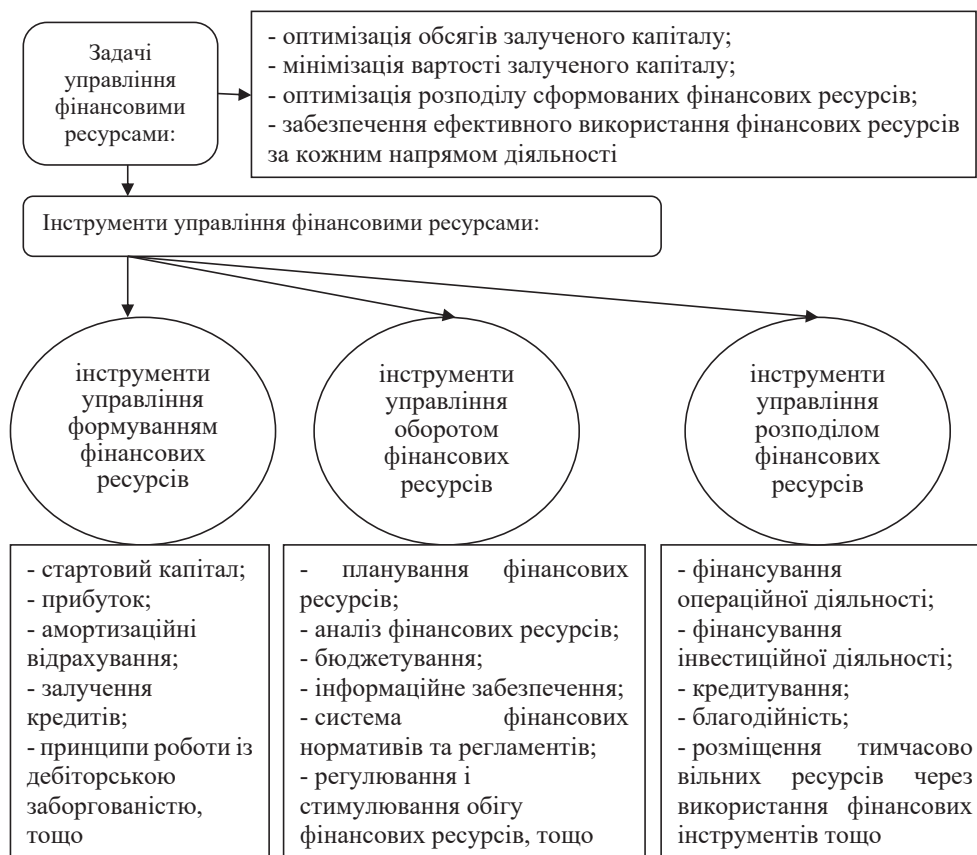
Задачі управління фінансовими ресурсами:

- оптимізація обсягів залученого капіталу;
- мінімізація вартості залученого капіталу;
- оптимізація розподілу сформованих фінансових ресурсів;
- забезпечення ефективного використання фінансових ресурсів за кожним напрямом діяльності

Інструменти управління фінансовими ресурсами:

інструменти управління формуванням фінансових ресурсів

інструменти управління оборотом фінансових ресурсів

інструменти управління розподілом фінансових ресурсів

- стартовий капітал;
- прибуток;
- амортизаційні відрахування;
- залучення кредитів;
- принципи роботи із дебіторською заборгованістю, тощо

- планування фінансових ресурсів;
- аналіз фінансових ресурсів;
- бюджетування;
- інформаційне забезпечення;
- система фінансових нормативів та регламентів;
- регулювання і стимулювання обігу фінансових ресурсів, тощо

- фінансування операційної діяльності;
- фінансування інвестиційної діяльності;
- кредитування;
- благодійність;
- розміщення тимчасово вільних ресурсів через використання фінансових інструментів тощо